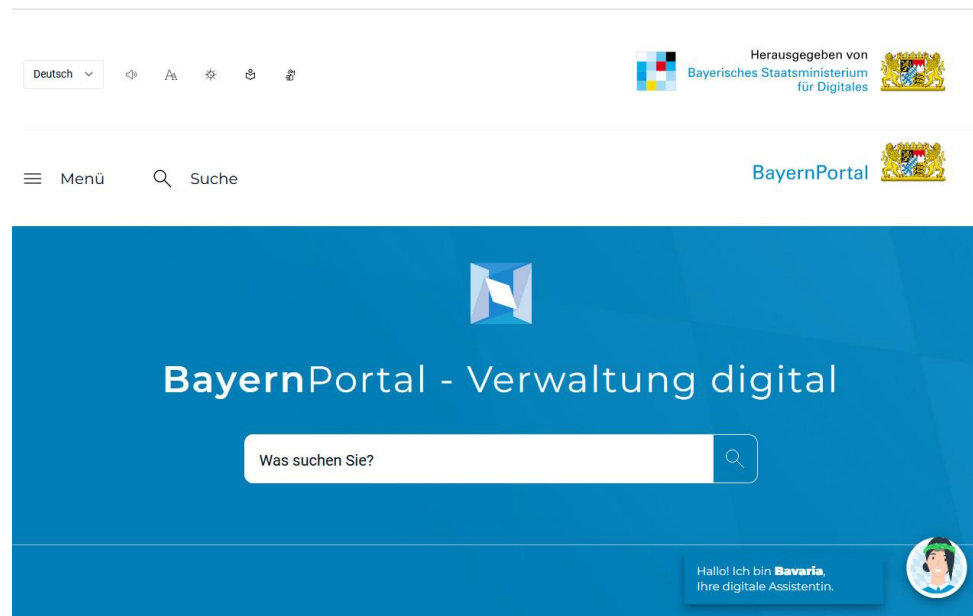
Deutsch

Herausgegeben von
Bayerisches Staatsministerium
für Digitales

Menü

Suche

BayernPortal

BayernPortal - Verwaltung digital

Was suchen Sie?

Hallo! Ich bin **Bavaria**,
Ihre digitale Assistentin.